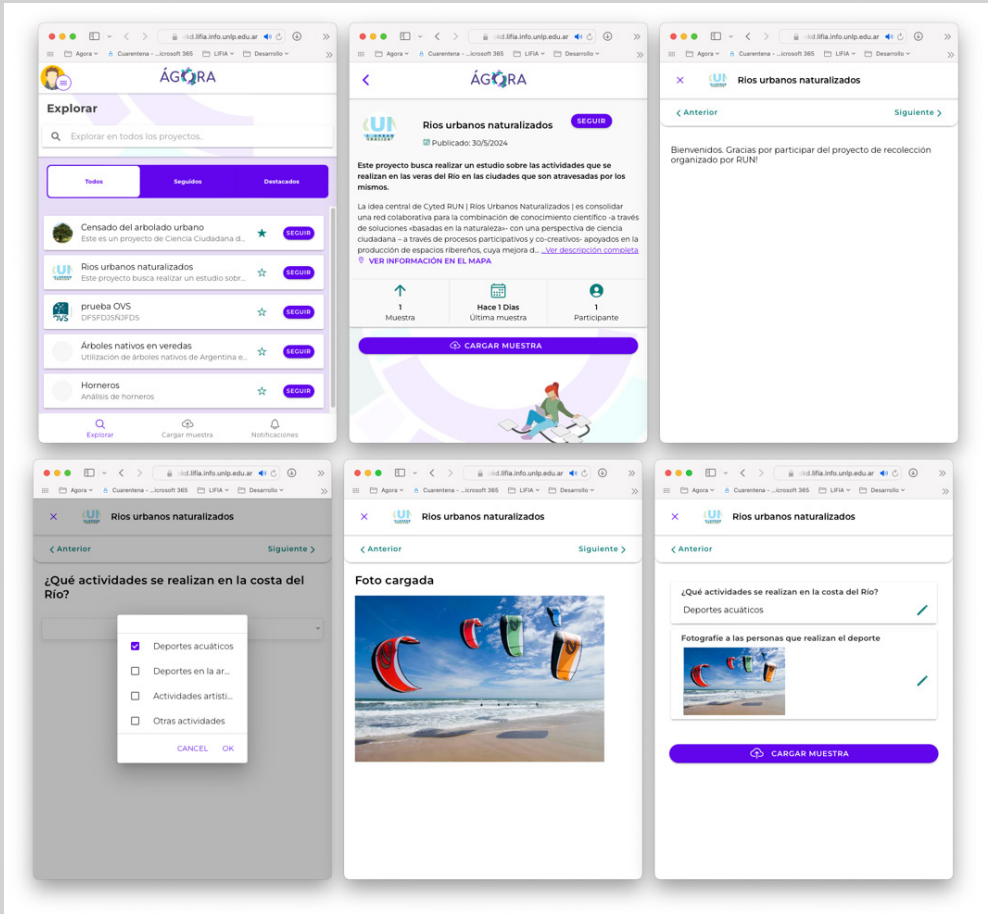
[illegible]d.lifia.info.unlp.edu.ar
Agora Cuarentena - ...icrosoft 365 LIFIA Desarrollo

ÁGORA

Explorar

Explorar en todos los proyectos...

Todos Seguidos Destacados

Censado del arbolado urbano
Este es un proyecto de Ciencia Ciudadana d...
SEGUIR

Rios urbanos naturalizados
Este proyecto busca realizar un estudio sobr...
SEGUIR

prueba OVS
DFSFDJSÑJFDS
SEGUIR

Árboles nativos en veredas
Utilización de árboles nativos de Argentina e...
SEGUIR

Horneros
Análisis de horneros
SEGUIR

Explorar Cargar muestra Notificaciones

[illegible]d.lifia.info.unlp.edu.ar
Agora Cuarentena - ...icrosoft 365 LIFIA Desarrollo

ÁGORA

Rios urbanos naturalizados
SEGUIR
Publicado: 30/5/2024

Este proyecto busca realizar un estudio sobre las actividades que se realizan en las veras del Rio en las ciudades que son atravesadas por los mismos.

La idea central de Cyted RUN | Rios Urbanos Naturalizados | es consolidar una red colaborativa para la combinación de conocimiento científico -a través de soluciones «basadas en la naturaleza»- con una perspectiva de ciencia ciudadana – a través de procesos participativos y co-creativos- apoyados en la producción de espacios ribereños, cuya mejora d... ...Ver descripción completa

VER INFORMACIÓN EN EL MAPA

1
Muestra

Hace 1 Días
Última muestra

1
Participante

CARGAR MUESTRA

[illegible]d.lifia.info.unlp.edu.ar
Agora Cuarentena - ...icrosoft 365 LIFIA Desarrollo

Rios urbanos naturalizados

Anterior Siguiente

Bienvenidos. Gracias por participar del proyecto de recolección organizado por RUN!

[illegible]d.lifia.info.unlp.edu.ar
Agora Cuarentena - ...icrosoft 365 LIFIA Desarrollo

Rios urbanos naturalizados

Anterior Siguiente

¿Qué actividades se realizan en la costa del Río?

Deportes acuáticos
Deportes en la ar...
Actividades artisti...
Otras actividades

CANCEL OK

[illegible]d.lifia.info.unlp.edu.ar
Agora Cuarentena - ...icrosoft 365 LIFIA Desarrollo

Rios urbanos naturalizados

Anterior Siguiente

Foto cargada

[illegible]d.lifia.info.unlp.edu.ar
Agora Cuarentena - ...icrosoft 365 LIFIA Desarrollo

Rios urbanos naturalizados

Anterior

¿Qué actividades se realizan en la costa del Río?
Deportes acuáticos

Fotografíe a las personas que realizan el deporte

CARGAR MUESTRA